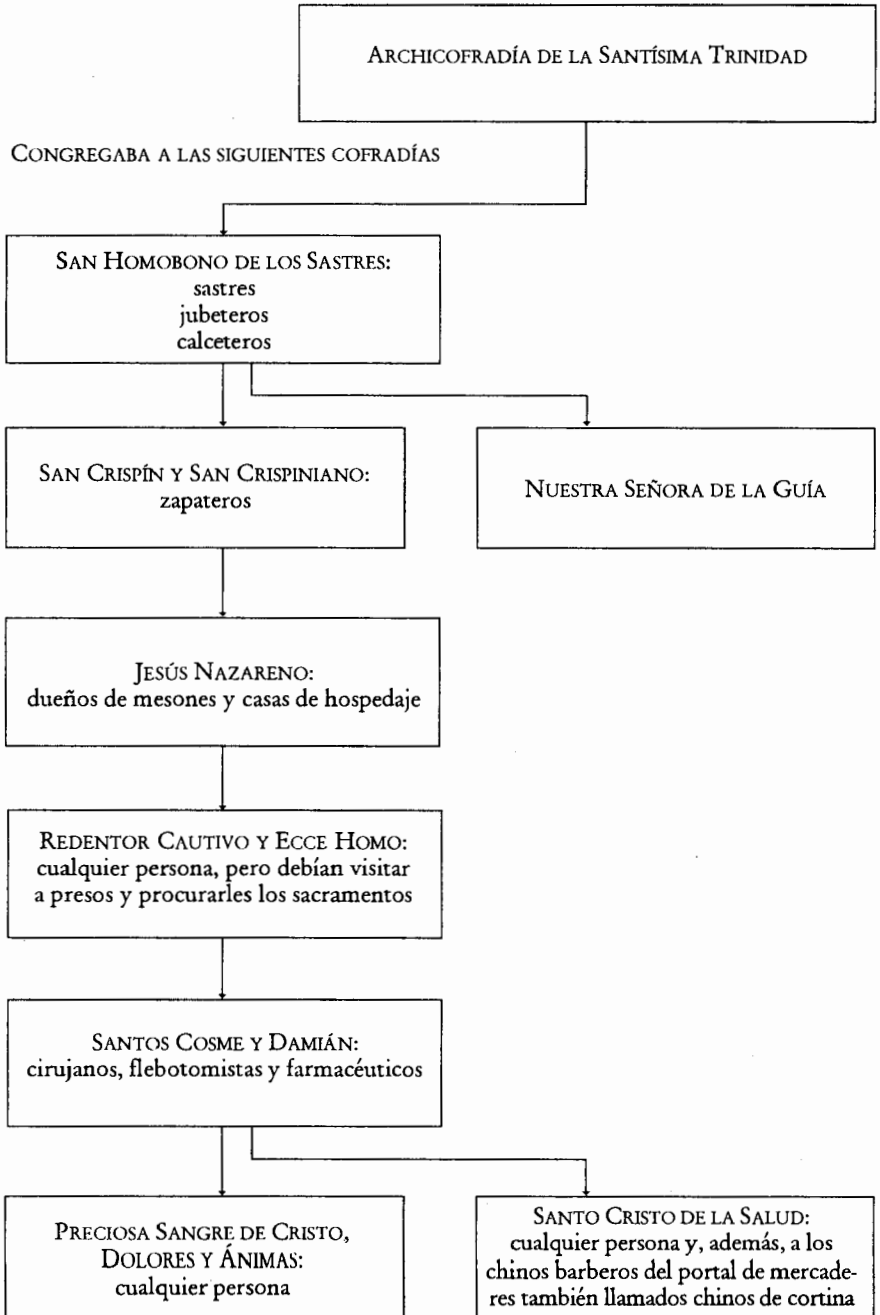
Archicofradía de la Santísima Trinidad

Congregaba a las siguientes cofradías

San Homobono de los Sastres:
sastres
jubeteros
calceteros

San Crispín y San Crispiniano:
zapateros

Nuestra Señora de la Guía

Jesús Nazareno:
dueños de mesones y casas de hospedaje

Redentor Cautivo y Ecce Homo:
cualquier persona, pero debían visitar a presos y procurarles los sacramentos

Santos Cosme y Damián:
cirujanos, flebotomistas y farmacéuticos

Preciosa Sangre de Cristo, Dolores y Ánimas:
cualquier persona

Santo Cristo de la Salud:
cualquier persona y, además, a los chinos barberos del portal de mercaderes también llamados chinos de cortina